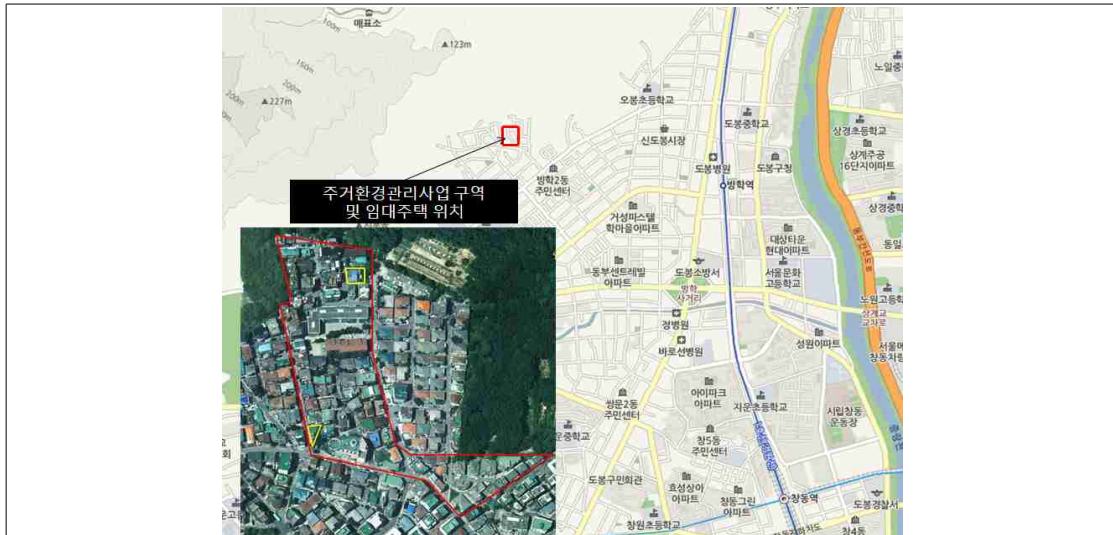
매표소
▲123m
▲227m
오봉초등학교
도봉중학교
노일중
신도봉시장
상경초등학교
방학2동
주민센터
도봉병원
도봉구청
상계주공
16단지아파트
방학역
주거환경관리사업 구역
및 임대주택 위치
거성파스텔
학마을아파트
상경중학
대상타운
현대아파트
동일
동부센트레빌
아파트
도봉소방서
서울문화
고등학교
방학
사거리
노원고등학
경병원
상계교
교차로
바로선병원
성원아파트
서울매
창동차
쌍문2동
주민센터
아이파크
아파트
지운초등학교
시립창동
운동장
문중학교
창5동
주민센터
도봉구민회관
효성상아
아파트
창동그린
아파트
창동역
도봉경찰서
창원초등학교